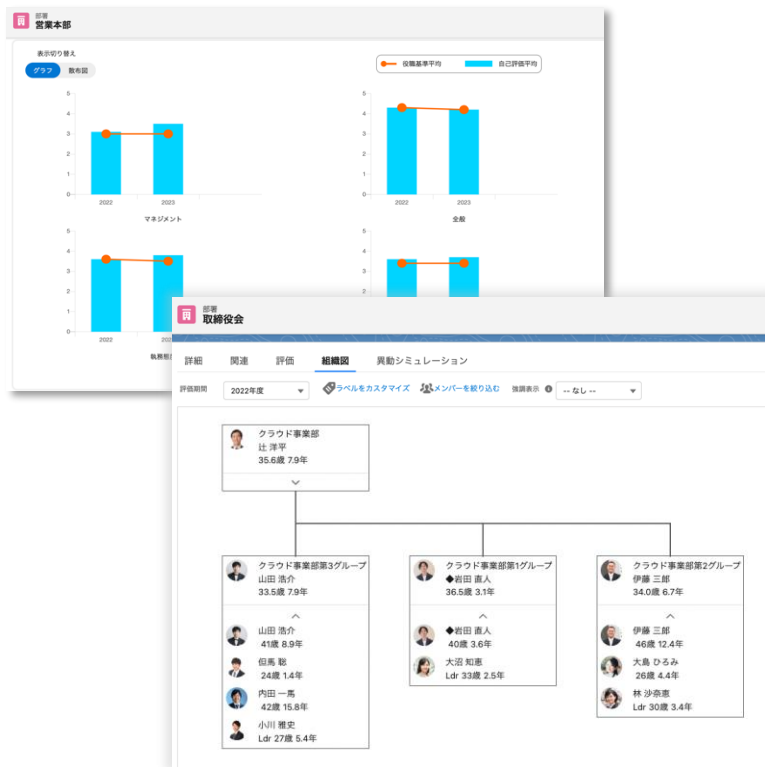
部署
営業本部

表示切り替え
グラフ
散布図

役職基準平均
自己評価平均

5
4
3
2
1
0
2022
2023
マネジメント

5
4
3
2
1
0
2022
2023
全般

5
4
3
2
1
0
2022
202
執務態

5
4
3
2
1
0

部署
取締役会

詳細
関連
評価
組織図
異動シミュレーション

評価期間
2022年度
ラベルをカスタマイズ
メンバーを絞り込む
強調表示
-- なし --

クラウド事業部
辻 洋平
35.6歳 7.9年

クラウド事業部第3グループ
山田 浩介
33.5歳 7.9年

山田 浩介
41歳 8.9年
但馬 聡
24歳 1.4年
内田 一馬
42歳 15.8年
小川 雅史
Ldr 27歳 5.4年

クラウド事業部第1グループ
◆岩田 直人
36.5歳 3.1年

◆岩田 直人
40歳 3.6年
大沼 知恵
Ldr 33歳 2.5年

クラウド事業部第2グループ
伊藤 三郎
34.0歳 6.7年

伊藤 三郎
46歳 12.4年
大島 ひろみ
26歳 4.4年
林 沙奈恵
Ldr 30歳 3.4年